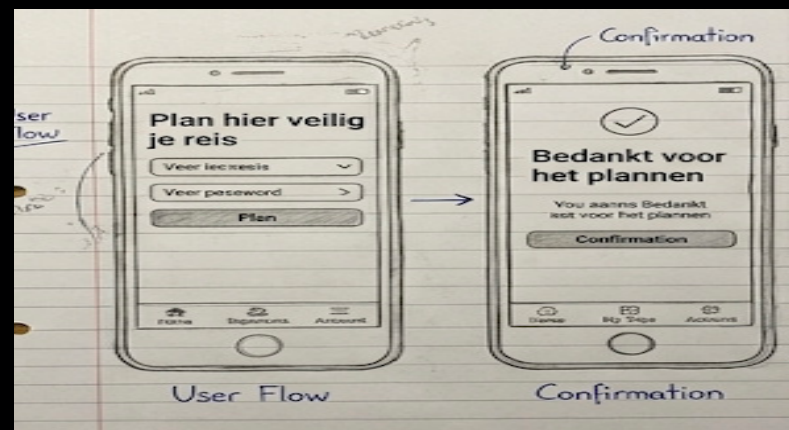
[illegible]

Confirmation

ser
low

Plan hier veilig je reis

Veer lecxesis

Veer peseword

Plan

Home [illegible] Account

Bedankt voor het plannen

You aanns Bedankt iest voor het plannen

Confirmation

Home My Trips Account

User Flow

Confirmation